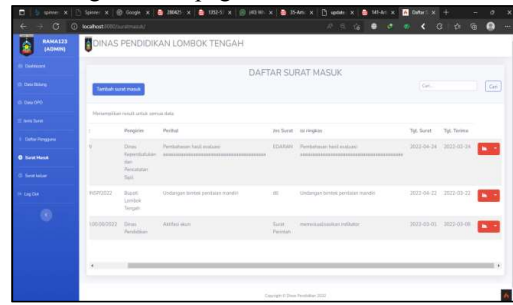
Spinner | Spinner | Google | 28042 | 1202-5 | (43) W | 35-Am | update | 141-Am | Daftar

localhost

BAMA123 (ADMIN)

Dashboard
Data Bidang
Data SPD
Arsip Surat
Daftar Pengguna
Surat Masuk
Surat Keluar
Log Out

DINAS PENDIDIKAN LOMBOK TENGAH

DAFTAR SURAT MASUK

Tambah surat masuk

Cari

Menampilkan result untuk: semua data

| | Pengirim | Perihal | Jns Surat | Isi ringkas | Tgl. Surat | Tgl. Terima | |
|---|---|---|---|---|---|---|---|
| 5 | Dinas Kependudukan dan Pencatatan Sipil | Pemberitahuan hasil evaluasi | EDARAN | Pemberitahuan hasil evaluasi | 2022-04-26 | 2022-03-26 | |
| 9/IDP/2022 | Bupati Lombok Tengah | Undangan bimtek pembaian mandiri | dll | Undangan bimtek pembaian mandiri | 2022-08-22 | 2022-03-22 | |
| 100/38/2022 | Dinas Pendidikan | Aktifasi akun | Surat Perintah | memvisualisasikan notifikator | 2022-03-01 | 2022-03-08 | |

Copyright © Dinas Pendidikan 2022